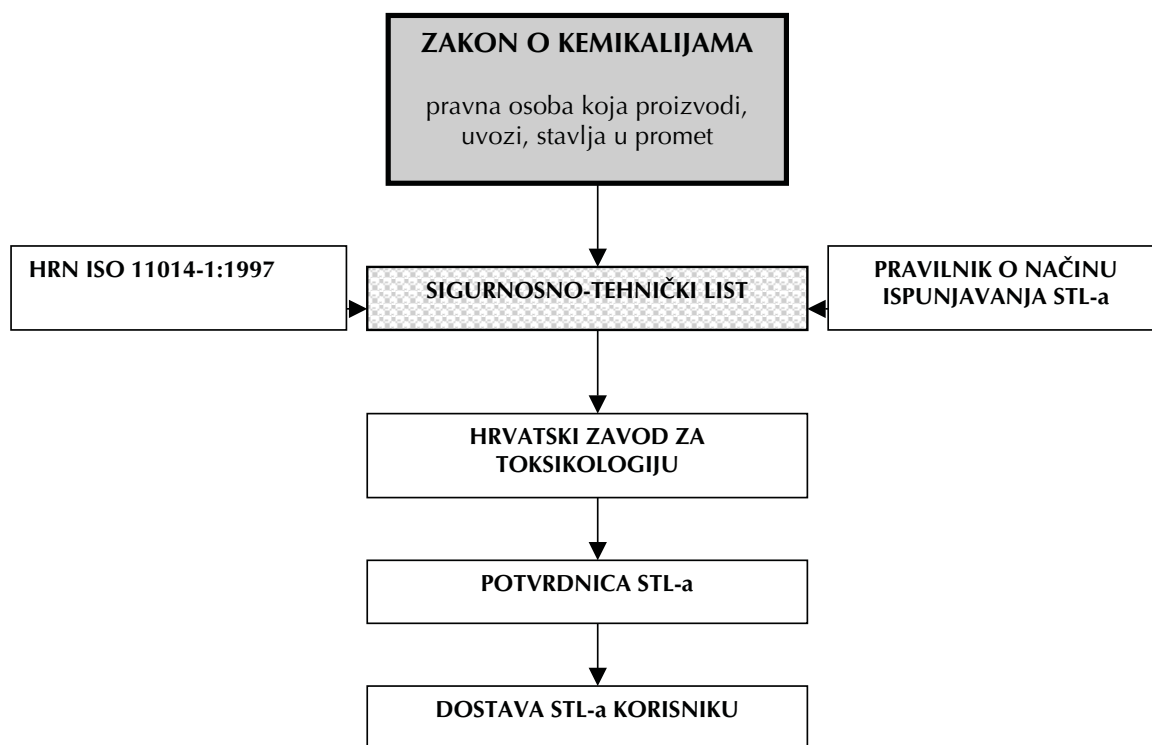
ZAKON O KEMIKALIJAMA

pravna osoba koja proizvodi, uvozi, stavlja u promet

HRN ISO 11014-1:1997

SIGURNOSNO-TEHNIČKI LIST

PRAVILNIK O NAČINU ISPUNJAVANJA STL-a

HRVATSKI ZAVOD ZA TOKSIKOLOGIJU

POTVRDNICA STL-a

DOSTAVA STL-a KORISNIKU